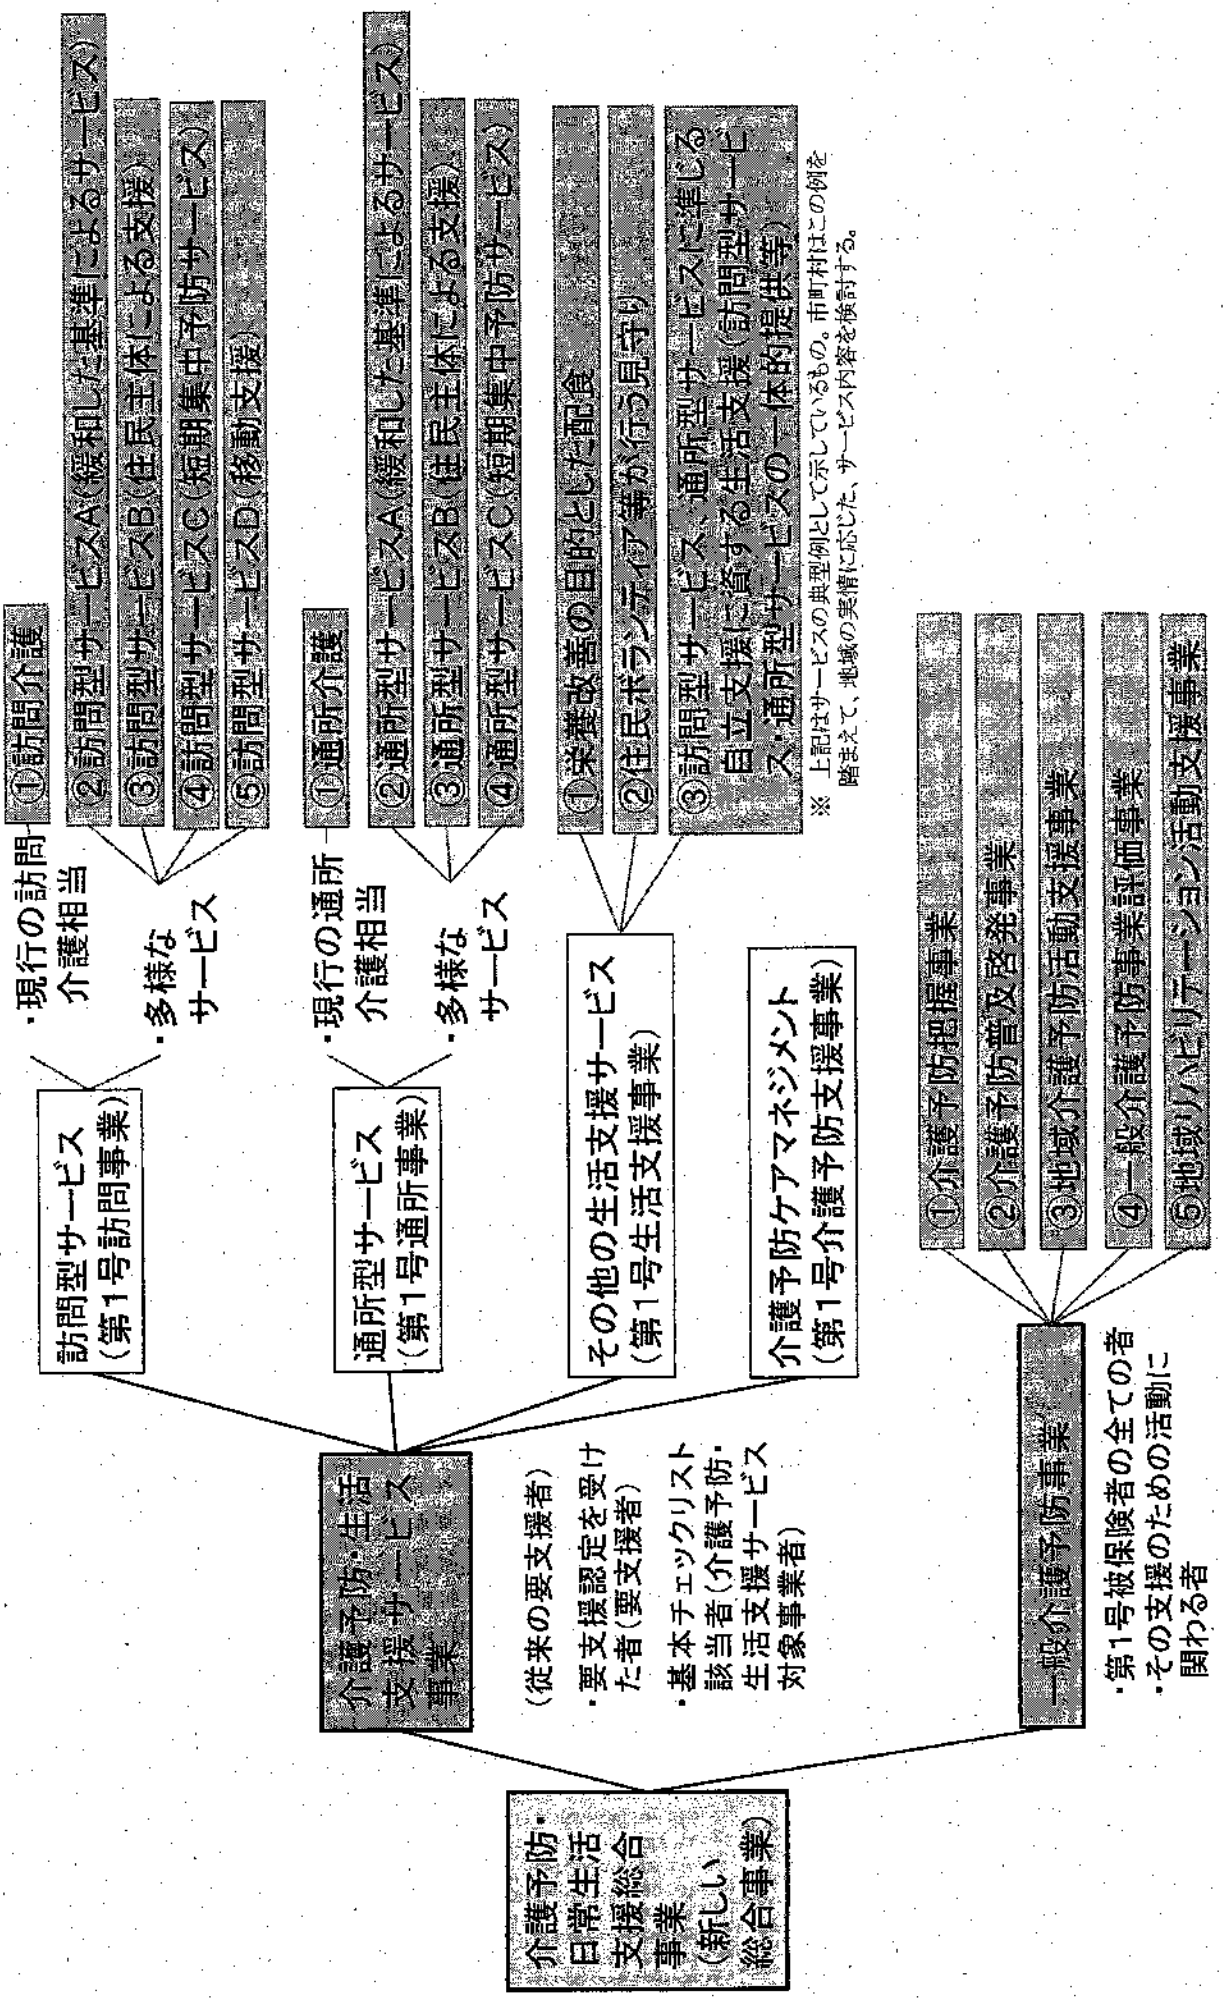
介護予防・日常生活支援総合事業（新しい総合事業）

介護予防・生活支援サービス事業

（従来の要支援者）
・要支援認定を受けた者（要支援者）
・基本チェックリスト該当者（介護予防・生活支援サービス対象事業者）

訪問型サービス（第1号訪問事業）
・現行の訪問介護相当
①訪問介護
・多様なサービス
②訪問型サービスA（緩和した基準によるサービス）
③訪問型サービスB（住民主体による支援）
④訪問型サービスC（短期集中予防サービス）
⑤訪問型サービスD（移動支援）

通所型サービス（第1号通所事業）
・現行の通所介護相当
①通所介護
・多様なサービス
②通所型サービスA（緩和した基準によるサービス）
③通所型サービスB（住民主体による支援）
④通所型サービスC（短期集中予防サービス）

その他の生活支援サービス（第1号生活支援事業）
①栄養改善の目的とした配食
②住民ボランティア等が行う見守り
③訪問型サービス、通所型サービスに準じる自立支援に資する生活支援（訪問型サービス・通所型サービスの一体的提供等）

※ 上記はサービスの典型例として示しているもの。市町村はこの例を踏まえて、地域の実情に応じた、サービス内容を検討する。

介護予防ケアマネジメント（第1号介護予防支援事業）

一般介護予防事業
・第1号被保険者の全ての者
・その支援のための活動に関わる者

①介護予防把握事業
②介護予防普及啓発事業
③地域介護予防活動支援事業
④一般介護予防事業評価事業
⑤地域リハビリテーション活動支援事業